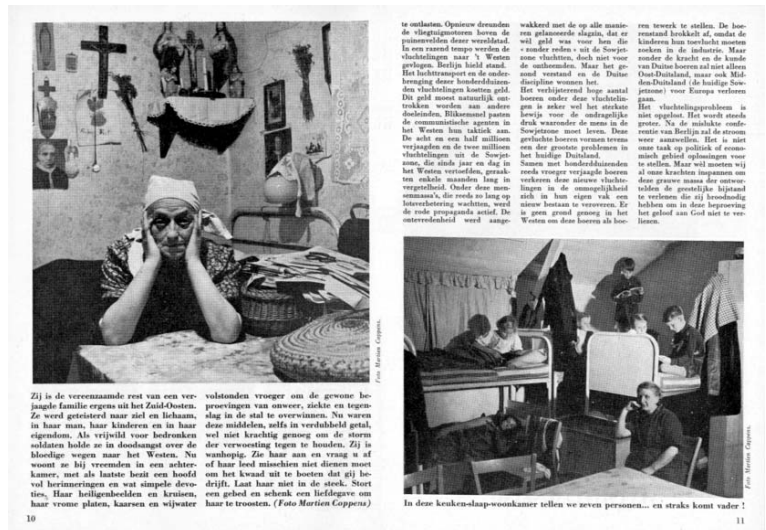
Foto Martien Coppens

Zij is de vereenzaamde rest van een verjaagde familie ergens uit het Zuid-Oosten. Ze werd geteisterd naar ziel en lichaam, in haar man, haar kinderen en in haar eigendom. Als vrijwild voor bedronken soldaten holde ze in doodsangst over de bloedige wegen naar het Westen. Nu woont ze bij vreemden in een achterkamer, met als laatste bezit een hoofd vol herinneringen en wat simpele devoties. Haar heiligenbeelden en kruisen, haar vrome platen, kaarsen en wijwater volstonden vroeger om de gewone beproevingen van onweer, ziekte en tegenslag in de stal te overwinnen. Nu waren deze middelen, zelfs in verdubbeld getal, wel niet krachtig genoeg om de storm der verwoesting tegen te houden. Zij is wanhopig. Zie haar aan en vraag u af of haar leed misschien niet dienen moet om het kwaad dat ons bedrijft. Laat haar niet in de steek. Stort een gebed en schenk een liefdegave om haar te troosten. (Foto Martien Coppens)

10

te ontlasten. Opnieuw dreunden de vliegtuigmotoren boven de puinenvelden dezer wereldstad. In een razend tempo werden de vluchtelingen naar 't Westen gevlogen. Berlijn hield stand. Het luchttransport en de onderbrenging dezer honderdduizenden vluchtelingen kostten geld. Dit geld moest natuurlijk onttrokken worden aan andere doeleinden. Blikseminel pasten de communistische agenten in het Westen hun taktiek aan. De acht en een half millioen verjaagden en de twee millioen vluchtelingen uit de Sowjetzone, die sinds jaar en dag in het Westen vertoefden, geraakten enkele maanden lang in vergetelheid. Onder deze mensenmassa's, die reeds zo lang op leteverbetering wachtten, werd de rode propaganda actief. De ontevredenheid werd aangewakkerd met de op alle manieren gelanceerde slagzin, dat er wèl geld was voor hen die « zonder reden » uit de Sowjetzone vluchtten, doch niet voor de ontheemden. Maar het gezond verstand en de Duitse discipline wonnen het.

Het verbijsterend hoge aantal boeren onder deze vluchtelingen is zeker wel het sterkste bewijs voor de ondragelijke druk waaronder de mens in de Sowjetzone moet leven. Deze gevluchte boeren vormen tevens een der grootste problemen in het huidige Duitsland.

Samen met honderdduizenden reeds vroeger verjaagde boeren verkeren deze nieuwe vluchtelingen in de onmogelijkheid zich in hun eigen vak een nieuw bestaan te veroveren. Er is geen grond genoeg in het Westen om deze boeren als boeren tewerk te stellen. De boerenstand brokkelt af, omdat de kinderen hun toevlucht moeten zoeken in de industrie. Maar zonder de kracht en de kunde van Duitse boeren zal niet alleen Oost-Duitsland, maar ook Midden-Duitsland (de huidige Sowjetzone) voor Europa verloren gaan.

Het vluchtelingsprobleem is niet opgelost. Het wordt steeds groter. Na de mislukte conferentie van Berlijn zal de stroom weer aanzwellen. Het is niet onze taak op politiek of economisch gebied oplossingen voor te stellen. Maar wij moeten wij al onze krachten inspannen om deze grauwe massa der ontwortelden de geestelijke bijstand te verlenen die zij broodnodig hebben om in deze beproeving het geloof aan God niet te verliezen.

Foto Martien Coppens

In deze keuken-slaap-woonkamer tellen we zeven personen... en straks komt vader!

11